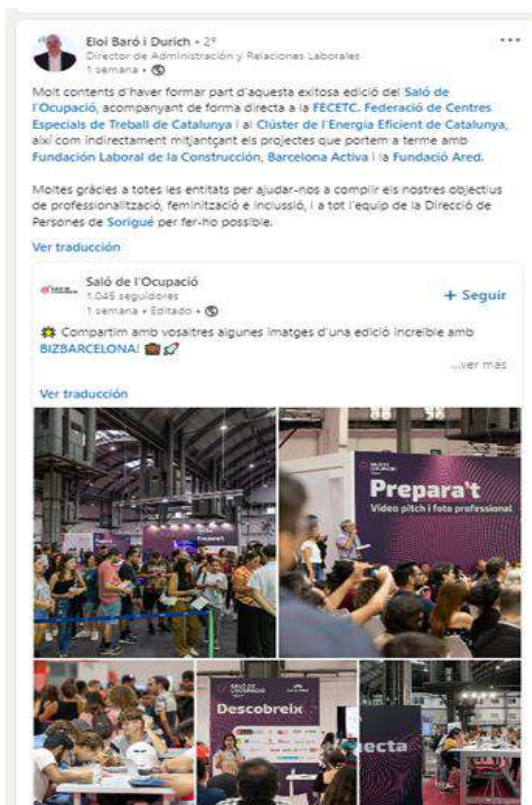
Eloi Baró i Durich • 2º
Director de Administración y Relaciones Laborales
1 semana • 

Molt contents d'haver format part d'aquesta exitosa edició del Saló de l'Ocupació, acompanyant de forma directa a la FECETC. Federació de Centres Especials de Treball de Catalunya i al Clúster de l'Energia Eficient de Catalunya, així com indirectament mitjançant els projectes que portem a terme amb Fundación Laboral de la Construcción, Barcelona Activa i la Fundació Ared.

Moltes gràcies a totes les entitats per ajudar-nos a complir els nostres objectius de professionalització, feminització e inclussió, i a tot l'equip de la Direcció de Persones de Sorigué per fer-ho possible.

Ver traducción

Saló de l'Ocupació
1.045 seguidores
1 semana • Editado • 
+ Seguir

Compartim amb vosaltres algunes imatges d'una edició increïble amb BIZBARCELONA!

...ver más

Ver traducción

Prepara't
Vídeo pitch i foto professional

Descobreix

ecta